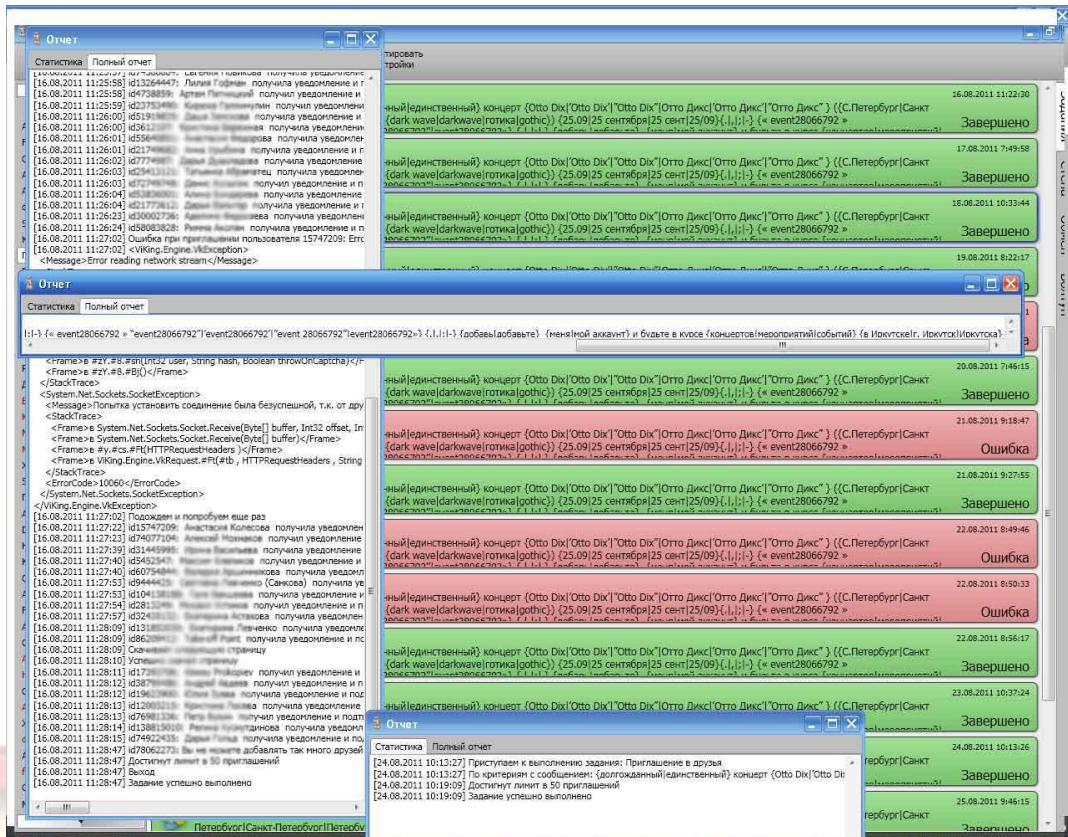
Отчет
Статистика | Полный отчет
[16.08.2011 11:25:48] id13264447: Лилия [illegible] получила уведомление и
[16.08.2011 11:25:58] id4738859: Артем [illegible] получил уведомление и
[16.08.2011 11:25:59] id2375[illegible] получил уведомлени
[16.08.2011 11:26:00] id5191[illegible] получила уведомление и
[16.08.2011 11:26:00] id3612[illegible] получила уведомление
[16.08.2011 11:26:01] id556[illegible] получила уведомление
[16.08.2011 11:26:01] id2174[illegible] получила уведомление и
[16.08.2011 11:26:02] id7774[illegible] получила уведомление
[16.08.2011 11:26:03] id2541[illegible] получила уведомление
[16.08.2011 11:26:03] id7279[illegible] получил уведомление и п
[16.08.2011 11:26:04] id5383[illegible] получила уведомление
[16.08.2011 11:26:04] id2177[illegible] получила уведомление и
[16.08.2011 11:26:23] id3000273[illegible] получила уведомлени
[16.08.2011 11:26:24] id58083828: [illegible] получила уведомление и
[16.08.2011 11:27:02] Ошибка при приглашении пользователя 15747209: Errc
[16.08.2011 11:27:02] <ViKing.Engine.VkException>
<Message>Error reading network stream</Message>

Отчет
Статистика | Полный отчет
|;|-} {« event28066792 » "event28066792"|"event28066792"|"event 28066792"|event28066792»} {,|,|;|-} {добавь|добавьте} {меня|мой аккаунт} и будьте в курсе {концертов|мероприятий|событий} {в Иркутске|г. Иркутск|Иркутска}

<Frame>в #zY.#8.#sh(Int32 user, String hash, Boolean throwOnCaptcha)</F
<Frame>в #zY.#8.#Bj()</Frame>
</StackTrace>
<System.Net.Sockets.SocketException>
<Message>Попытка установить соединение была безуспешной, т.к. от дру
<StackTrace>
<Frame>в System.Net.Sockets.Socket.Receive(Byte[] buffer, Int32 offset, In
<Frame>в System.Net.Sockets.Socket.Receive(Byte[] buffer)</Frame>
<Frame>в #y.#cs.#Ft(HTTPRequestHeaders )</Frame>
<Frame>в ViKing.Engine.VkRequest.#Ft(#tb , HTTPRequestHeaders , String
</StackTrace>
<ErrorCode>10060</ErrorCode>
</System.Net.Sockets.SocketException>
</ViKing.Engine.VkException>
[16.08.2011 11:27:02] Подождем и попробуем еще раз
[16.08.2011 11:27:22] id15747209: Анастасия Колесова получила уведомлен
[16.08.2011 11:27:39] id4077104: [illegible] получил уведомление
[16.08.2011 11:27:39] id31445995: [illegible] получила уведомление
[16.08.2011 11:27:40] id5452547: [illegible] получил уведомление
[16.08.2011 11:27:40] id6075484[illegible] получила уведомл
[16.08.2011 11:27:53] id944442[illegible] (Санкова) получила уве
[16.08.2011 11:27:53] id104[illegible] получила уведомление
[16.08.2011 11:27:54] id2813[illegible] получил уведомление и п
[16.08.2011 11:27:57] id324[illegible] получила уведомление
[16.08.2011 11:28:09] id131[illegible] Левченко получила уведомле
[16.08.2011 11:28:09] id862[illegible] получил уведомление и пс
[16.08.2011 11:28:10] Скачива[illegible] страницу
[16.08.2011 11:28:10] Успешн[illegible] страницу
[16.08.2011 11:28:11] id172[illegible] Prokopiev получил уведомление и
[16.08.2011 11:28:12] id387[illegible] получила уведомление и п
[16.08.2011 11:28:12] id196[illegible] получила уведомление и под
[16.08.2011 11:28:13] id120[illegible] получила уведомление
[16.08.2011 11:28:13] id7698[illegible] получил уведомление и подт
[16.08.2011 11:28:14] id1388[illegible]динова получила уведомл
[16.08.2011 11:28:15] id7492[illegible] получила уведомление и по
[16.08.2011 11:28:47] id78062273: Вы не можете добавлять так много друзей
[16.08.2011 11:28:47] Достигнут лимит в 50 приглашений
[16.08.2011 11:28:47] Выход
[16.08.2011 11:28:47] Задание успешно выполнено

тировать
тройки

нный|единственный} концерт {Otto Dix|Otto Dix|"Otto Dix"|Отто Дикс|Отто Дикс"|"Отто Дикс" } ({С.Петербург|Санкт {dark wave|darkwave|готика|gothic}} {25.09|25 сентября|25 сент|25/09}{,|,|;|-} {« event28066792 »
16.08.2011 11:22:30 Завершено
17.08.2011 7:49:58 Завершено
18.08.2011 10:33:44 Завершено
19.08.2011 8:22:17
20.08.2011 7:46:15 Завершено
21.08.2011 9:18:47 Ошибка
21.08.2011 9:27:55 Завершено
22.08.2011 8:49:46 Ошибка
22.08.2011 8:50:33 Ошибка
22.08.2011 8:56:17 Завершено
23.08.2011 10:37:24 Завершено
24.08.2011 10:13:26 Завершено
25.08.2011 9:46:15 Завершено

Отчет
Статистика | Полный отчет
[24.08.2011 10:13:27] Приступаем к выполнению задания: Приглашение в друзья
[24.08.2011 10:13:27] По критериям с сообщением: {долгожданный|единственный} концерт {Otto Dix|'Otto Di
[24.08.2011 10:19:09] Достигнут лимит в 50 приглашений
[24.08.2011 10:19:09] Задание успешно выполнено

Петербург|Санкт-Петербург|Петербу